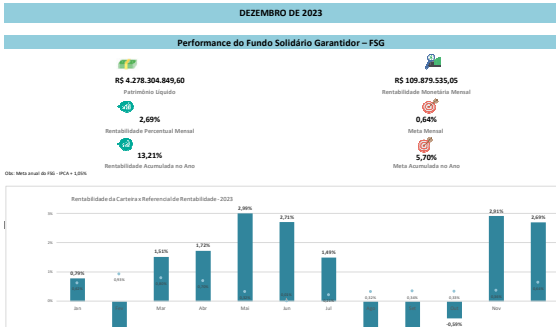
DEZEMBRO DE 2023

Performance do Fundo Solidário Garantidor – FSG

R$ 4.278.304.849,60
Patrimônio Líquido

R$ 109.879.535,05
Rentabilidade Monetária Mensal

2,69%
Rentabilidade Percentual Mensal

0,64%
Meta Mensal

13,21%
Rentabilidade Acumulada no Ano

5,70%
Meta Acumulada no Ano

Obs: Meta anual do FSG - IPCA + 1,05%

Rentabilidade da Carteira x Referencial de Rentabilidade - 2023

3%
2%
1%
0%

0,79%
1,51%
1,72%
2,99%
2,71%
1,45%
-0,59%
2,91%
2,69%

Jan
Mar
Abr
Mai
Jun
Jul
Nov
Dez